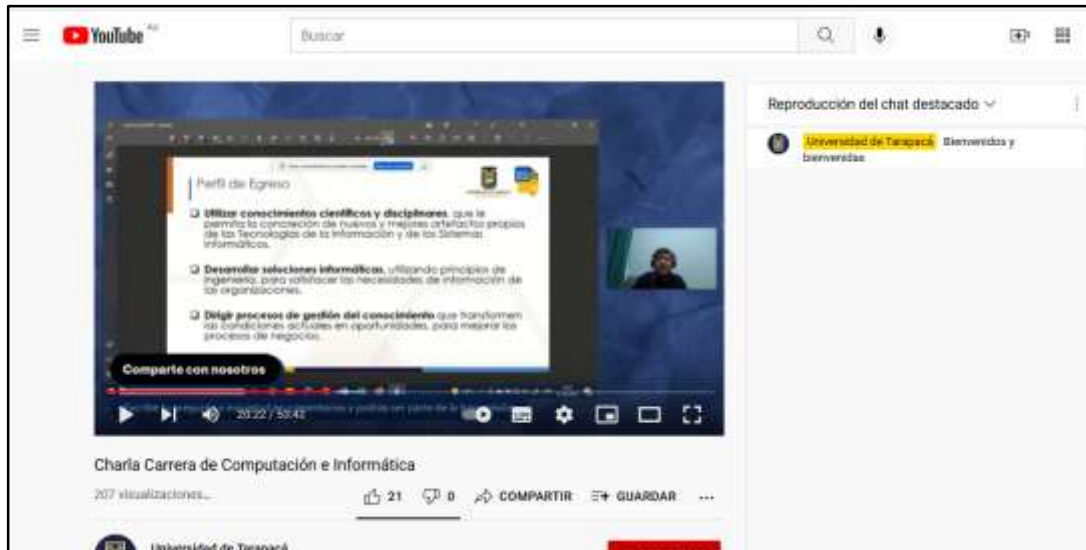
YouTube

Buscar

Reproducción del chat destacado

Universidad de Tarapacá Bienvenidos y bienvenidas

Perfil de Egreso

Utilizar conocimientos científicos y disciplinares, que le permita la concreción de nuevos y mejores artefactos propios de las Tecnologías de la Información y de los Sistemas Informáticos.

Desarrollar soluciones informáticas, utilizando principios de ingeniería, para satisfacer las necesidades de información de las organizaciones.

Dirigir procesos de gestión del conocimiento que transformen las condiciones actuales en oportunidades, para mejorar los procesos de negocios.

Comparte con nosotros

20:22 / 53:42

Charla Carrera de Computación e Informática

207 visualizaciones

21

0

COMPARTIR

GUARDAR

...

Universidad de Tarapacá